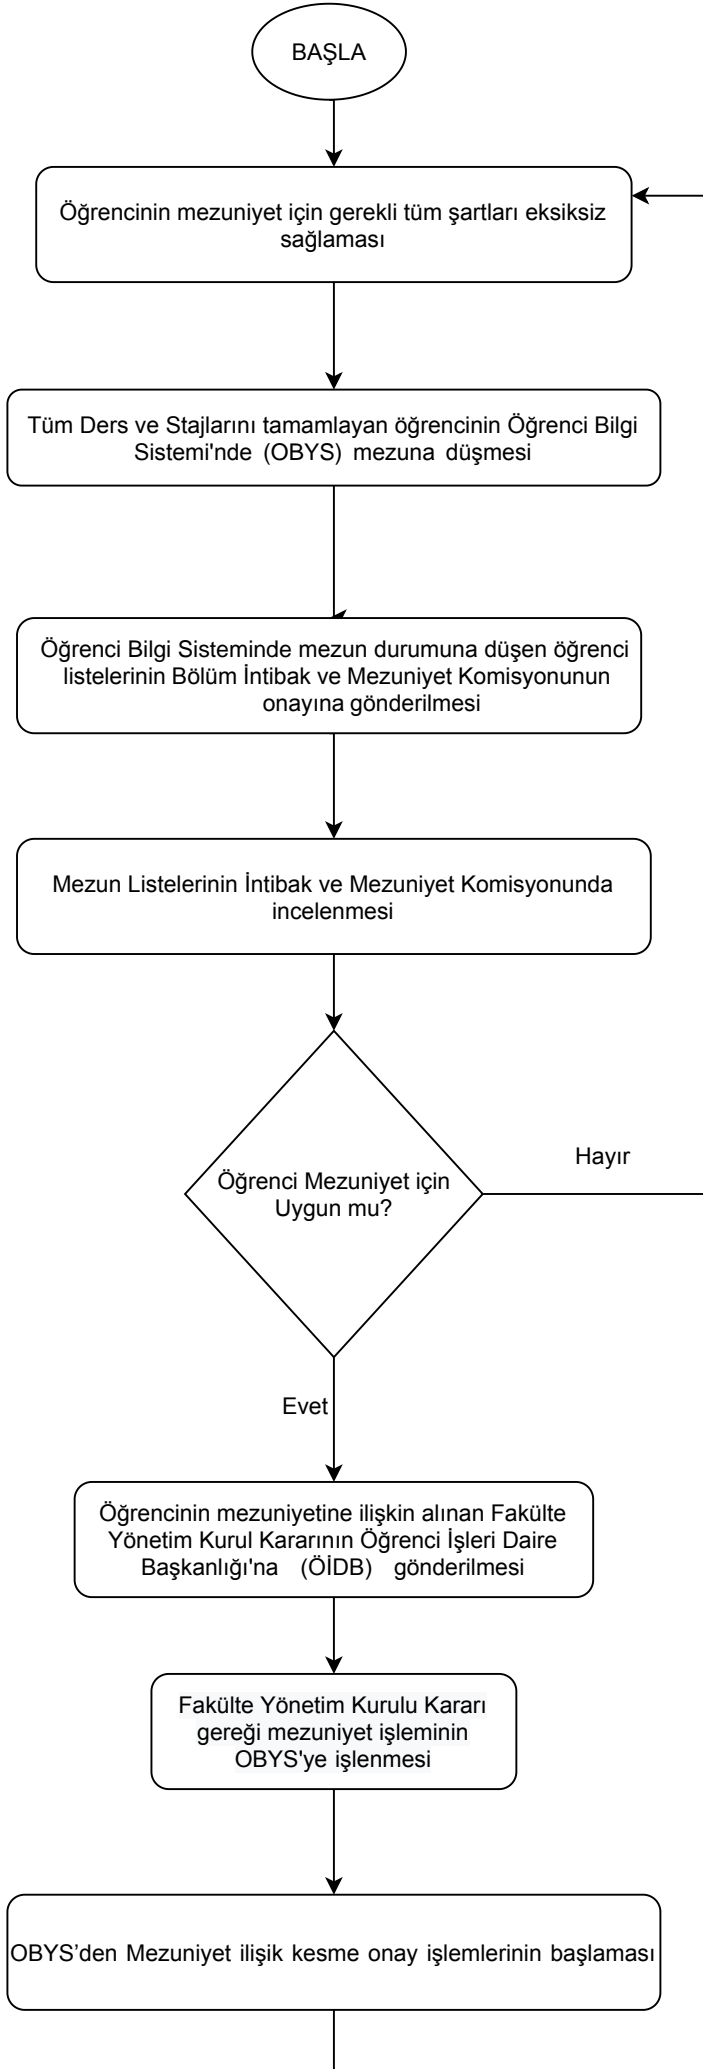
BAŞLA

Öğrencinin mezuniyet için gerekli tüm şartları eksiksiz sağlaması

Tüm Ders ve Stajlarını tamamlayan öğrencinin Öğrenci Bilgi Sistemi'nde (OBYS) mezuna düşmesi

Öğrenci Bilgi Sisteminde mezun durumuna düşen öğrenci listelerinin Bölüm İntibak ve Mezuniyet Komisyonunun onayına gönderilmesi

Mezun Listelerinin İntibak ve Mezuniyet Komisyonunda incelenmesi

Öğrenci Mezuniyet için Uygun mu?

Hayır

Evet

Öğrencinin mezuniyetine ilişkin alınan Fakülte Yönetim Kurul Kararının Öğrenci İşleri Daire Başkanlığı'na (ÖİDB) gönderilmesi

Fakülte Yönetim Kurulu Kararı gereği mezuniyet işleminin OBYS'ye işlenmesi

OBYS'den Mezuniyet ilişik kesme onay işlemlerinin başlaması